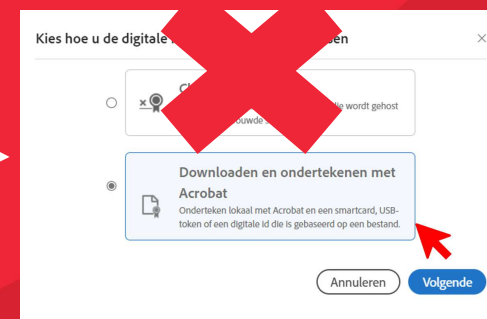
Kies hoe u de digitale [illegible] en

×

Cl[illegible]
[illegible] ie wordt gehost
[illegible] ouwde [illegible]

Downloaden en ondertekenen met Acrobat
Onderteken lokaal met Acrobat en een smartcard, USB-token of een digitale id die is gebaseerd op een bestand.

Annuleren
Volgende